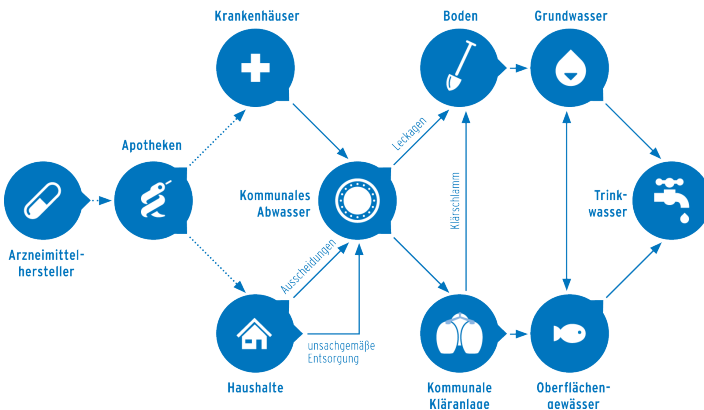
Krankenhäuser

Boden

Grundwasser

Apotheken

Leckagen

Kommunales Abwasser

Klärschlamm

Trinkwasser

Arzneimittelhersteller

Ausscheidungen

unsachgemäße Entsorgung

Haushalte

Kommunale Kläranlage

Oberflächengewässer